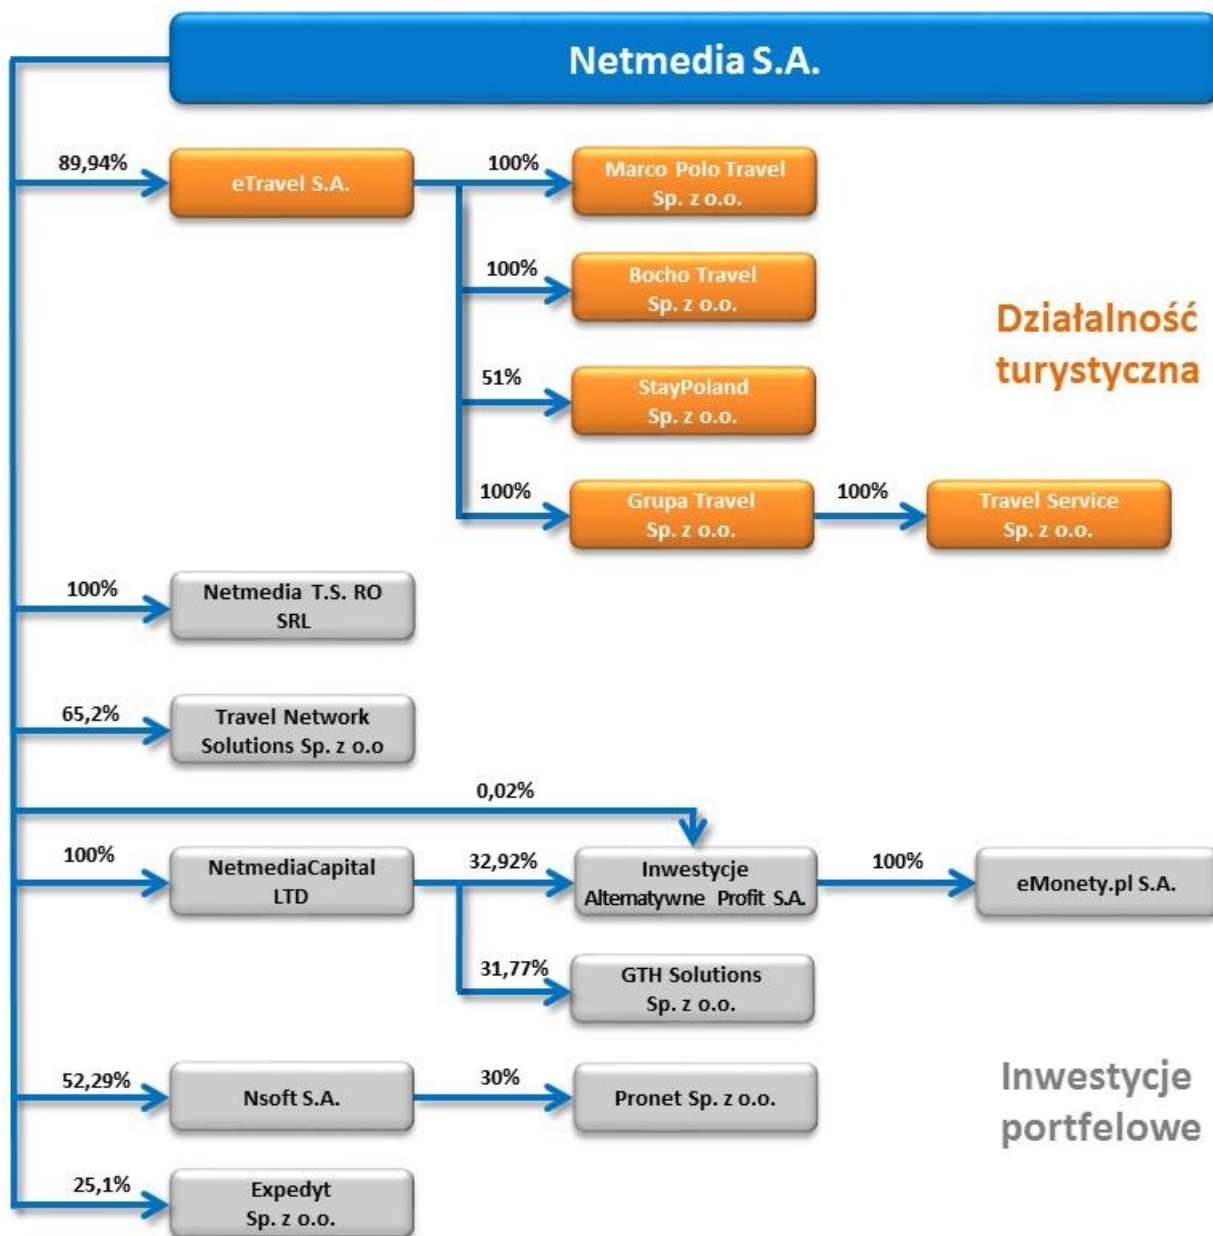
Netmedia S.A.

89,94%
eTravel S.A.

100%
Marco Polo Travel Sp. z o.o.

100%
Bocho Travel Sp. z o.o.

51%
StayPoland Sp. z o.o.

100%
Grupa Travel Sp. z o.o.

100%
Travel Service Sp. z o.o.

Działalność turystyczna

100%
Netmedia T.S. RO SRL

65,2%
Travel Network Solutions Sp. z o.o

0,02%

100%
NetmediaCapital LTD

32,92%
Inwestycje Altematywne Profit S.A.

100%
eMonety.pl S.A.

31,77%
GTH Solutions Sp. z o.o.

52,29%
Nsoft S.A.

30%
Pronet Sp. z o.o.

Inwestycje portfelowe

25,1%
Expedyt Sp. z o.o.